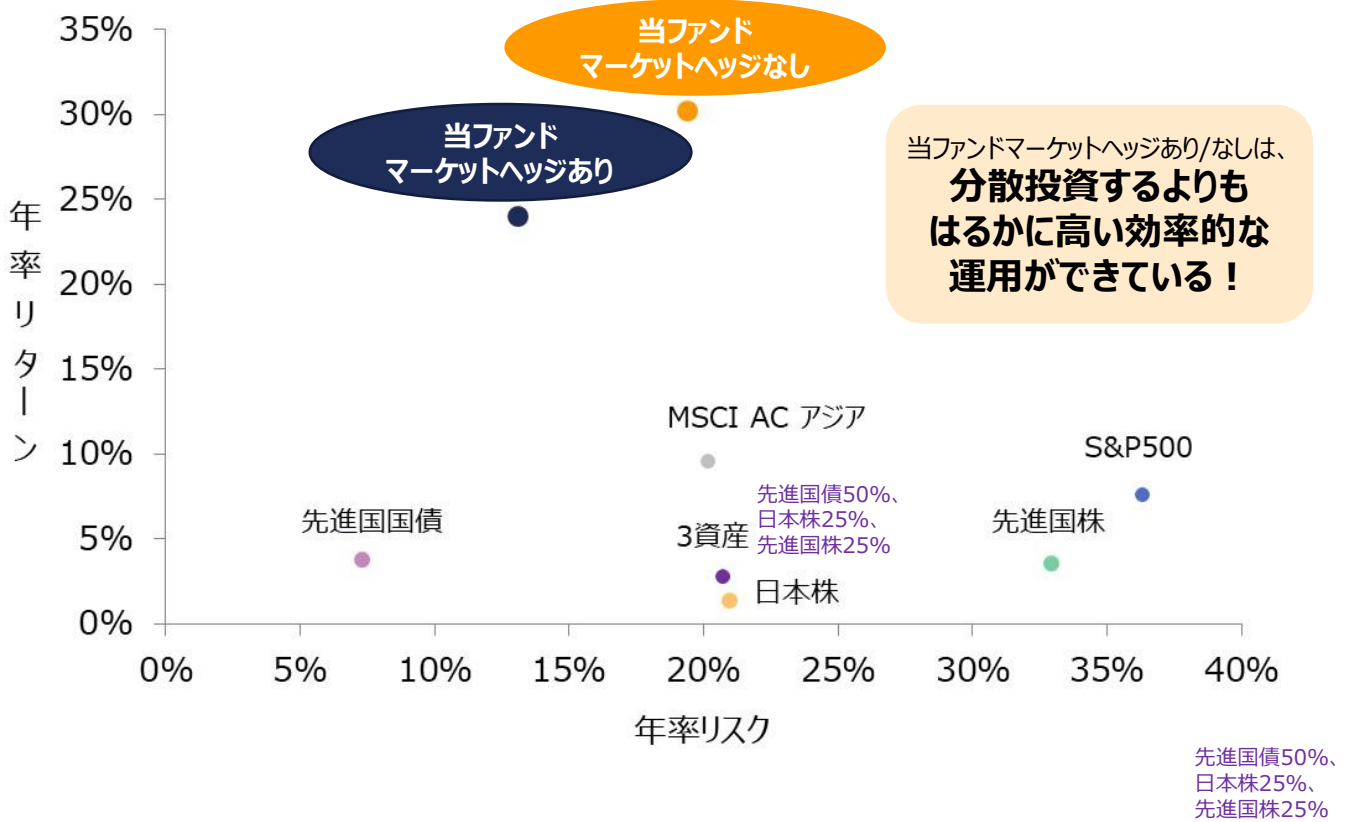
35%
30%
25%
20%
15%
10%
5%
0%

年率リターン

当ファンド
マーケットヘッジなし

当ファンド
マーケットヘッジあり

当ファンドマーケットヘッジあり/なしは、
分散投資するよりも
はるかに高い効率的な
運用ができている！

MSCI AC アジア

S&P500

先進国債50%、
日本株25%、
先進国株25%

先進国国債

3資産

先進国株

日本株

0%
5%
10%
15%
20%
25%
30%
35%
40%

年率リスク

先進国債50%、
日本株25%、
先進国株25%